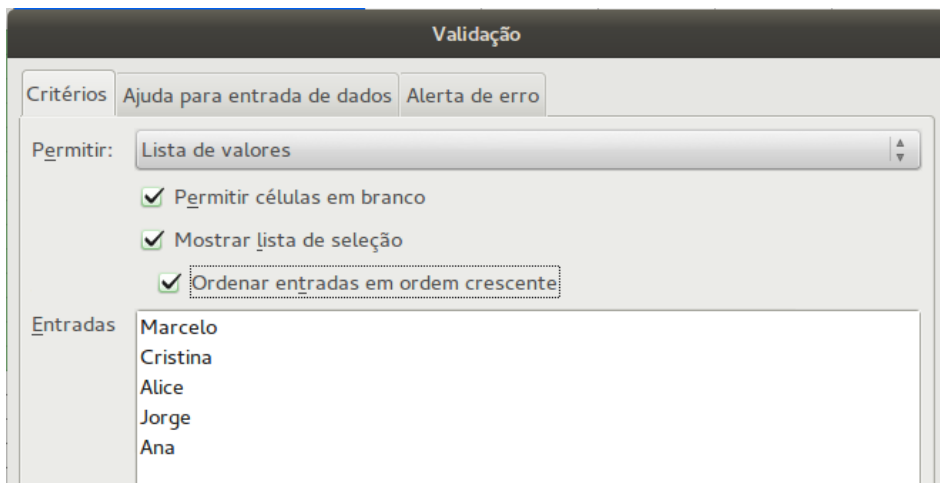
Validação

Critérios | Ajuda para entrada de dados | Alerta de erro

Permitir: Lista de valores

Permitir células em branco

Mostrar lista de seleção

Ordenar entradas em ordem crescente

Entradas
Marcelo
Cristina
Alice
Jorge
Ana